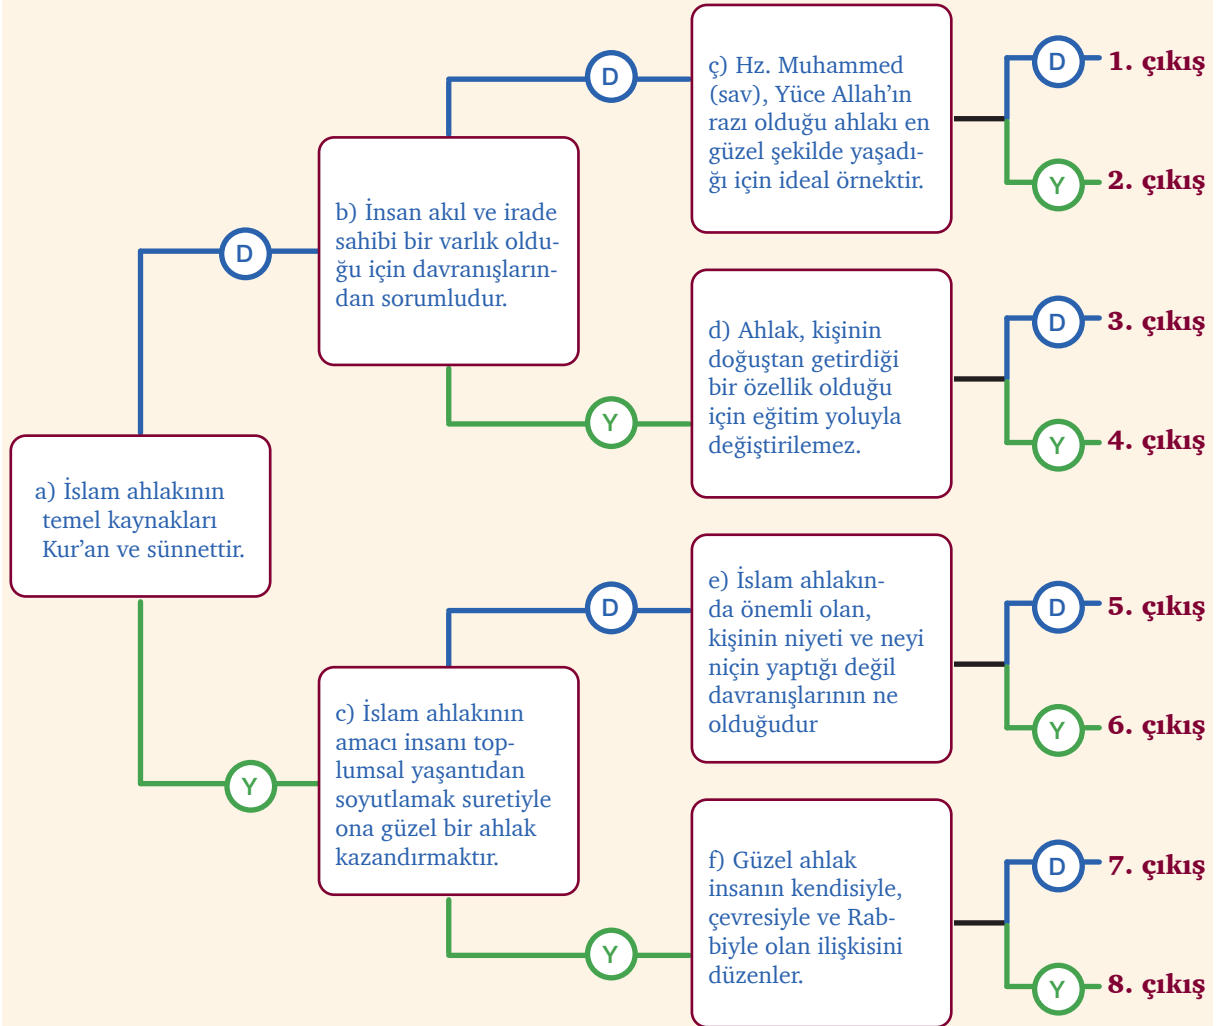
a) İslam ahlakının temel kaynakları Kur’an ve sünnettir.

D

b) İnsan akıl ve irade sahibi bir varlık olduğu için davranışlarından sorumludur.

D

ç) Hz. Muhammed (sav), Yüce Allah’ın razı olduğu ahlakı en güzel şekilde yaşadığı için ideal örnektir.

D 1. çıkış

Y 2. çıkış

Y

d) Ahlak, kişinin doğuştan getirdiği bir özellik olduğu için eğitim yoluyla değiştirilemez.

D 3. çıkış

Y 4. çıkış

Y

c) İslam ahlakının amacı insanı toplumsal yaşantıdan soyutlamak suretiyle ona güzel bir ahlak kazandırmaktır.

D

e) İslam ahlakında önemli olan, kişinin niyeti ve neyi niçin yaptığı değil davranışlarının ne olduğudur

D 5. çıkış

Y 6. çıkış

Y

f) Güzel ahlak insanın kendisiyle, çevresiyle ve Rabbiyle olan ilişkisini düzenler.

D 7. çıkış

Y 8. çıkış